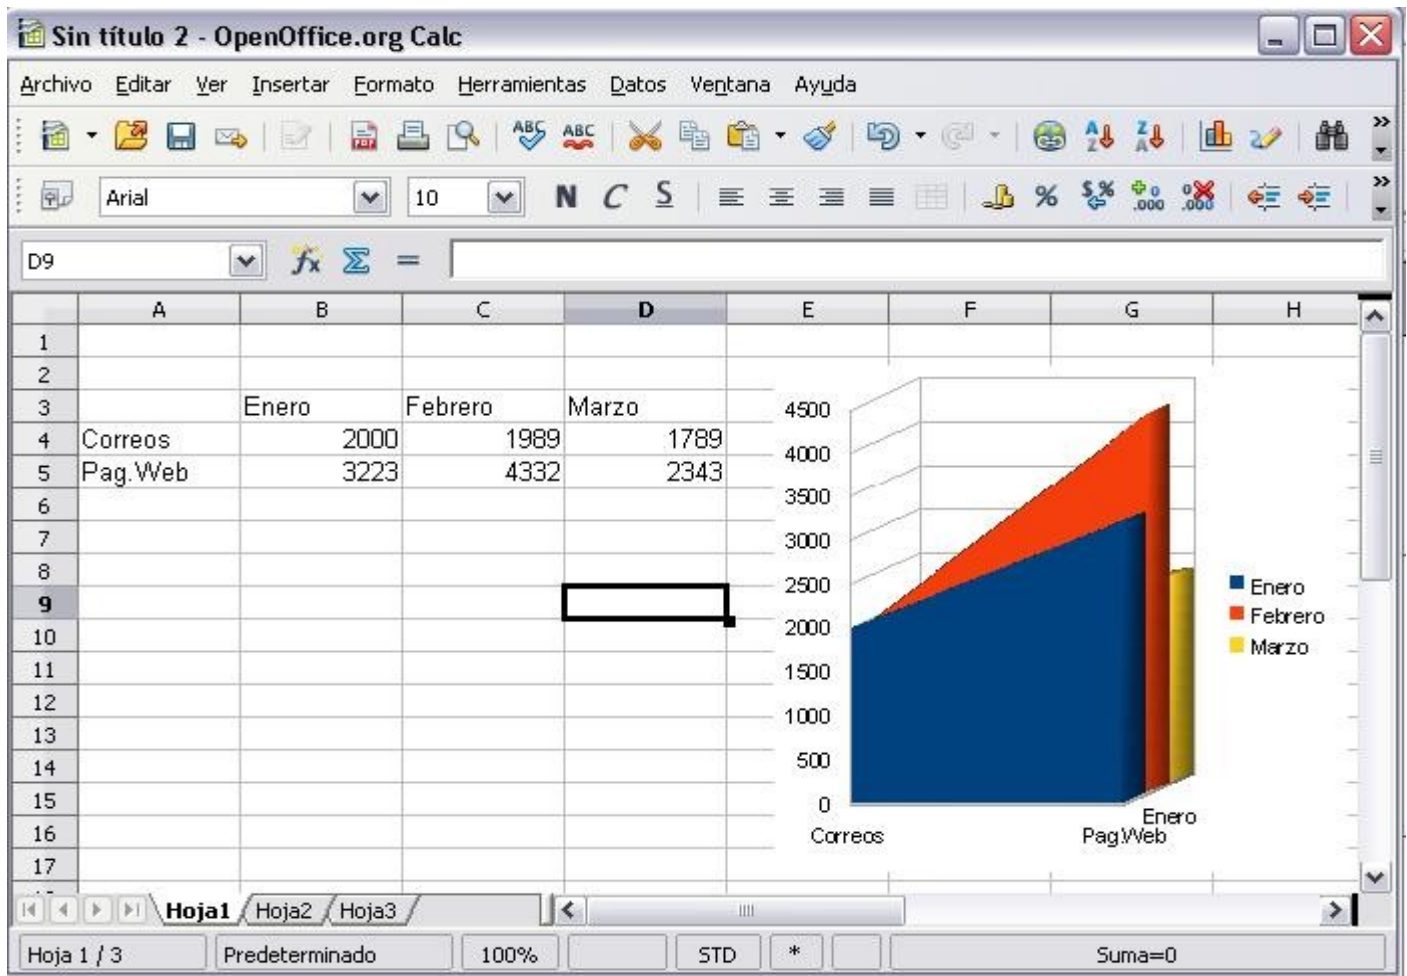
Sin título 2 - OpenOffice.org Calc

Archivo Editar Ver Insertar Formato Herramientas Datos Ventana Ayuda

Arial 10 N C S

D9

| | A | B | C | D | E | F | G | H |
|---|---|---|---|---|---|---|---|---|
| 1 | | | | | | | | |
| 2 | | | | | | | | |
| 3 | | Enero | Febrero | Marzo | | | | |
| 4 | Correos | 2000 | 1989 | 1789 | | | | |
| 5 | Pag.Web | 3223 | 4332 | 2343 | | | | |
| 6 | | | | | | | | |
| 7 | | | | | | | | |
| 8 | | | | | | | | |
| 9 | | | | | | | | |
| 10 | | | | | | | | |
| 11 | | | | | | | | |
| 12 | | | | | | | | |
| 13 | | | | | | | | |
| 14 | | | | | | | | |
| 15 | | | | | | | | |
| 16 | | | | | | | | |
| 17 | | | | | | | | |

4500
4000
3500
3000
2500
2000
1500
1000
500
0
Correos
Enero
Pag.Web
Enero
Febrero
Marzo

Hoja1 Hoja2 Hoja3

Hoja 1 / 3 Predeterminado 100% STD * Suma=0